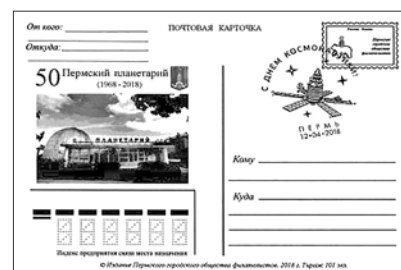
От кого: ПОЧТОВАЯ КАРТОЧКА

Откуда:

50 Пермский планетарий (1968 - 2018)

ПЛАНЕТАРИЙ

С ДНЁМ КОСМОНАВТИКИ!

ПЕРМЬ 12-04-2018

Кому

Куда

Индекс предприятия связи места назначения

© Издание Пермского городского общества филателистов. 2018 г. Тираж 101 экз.